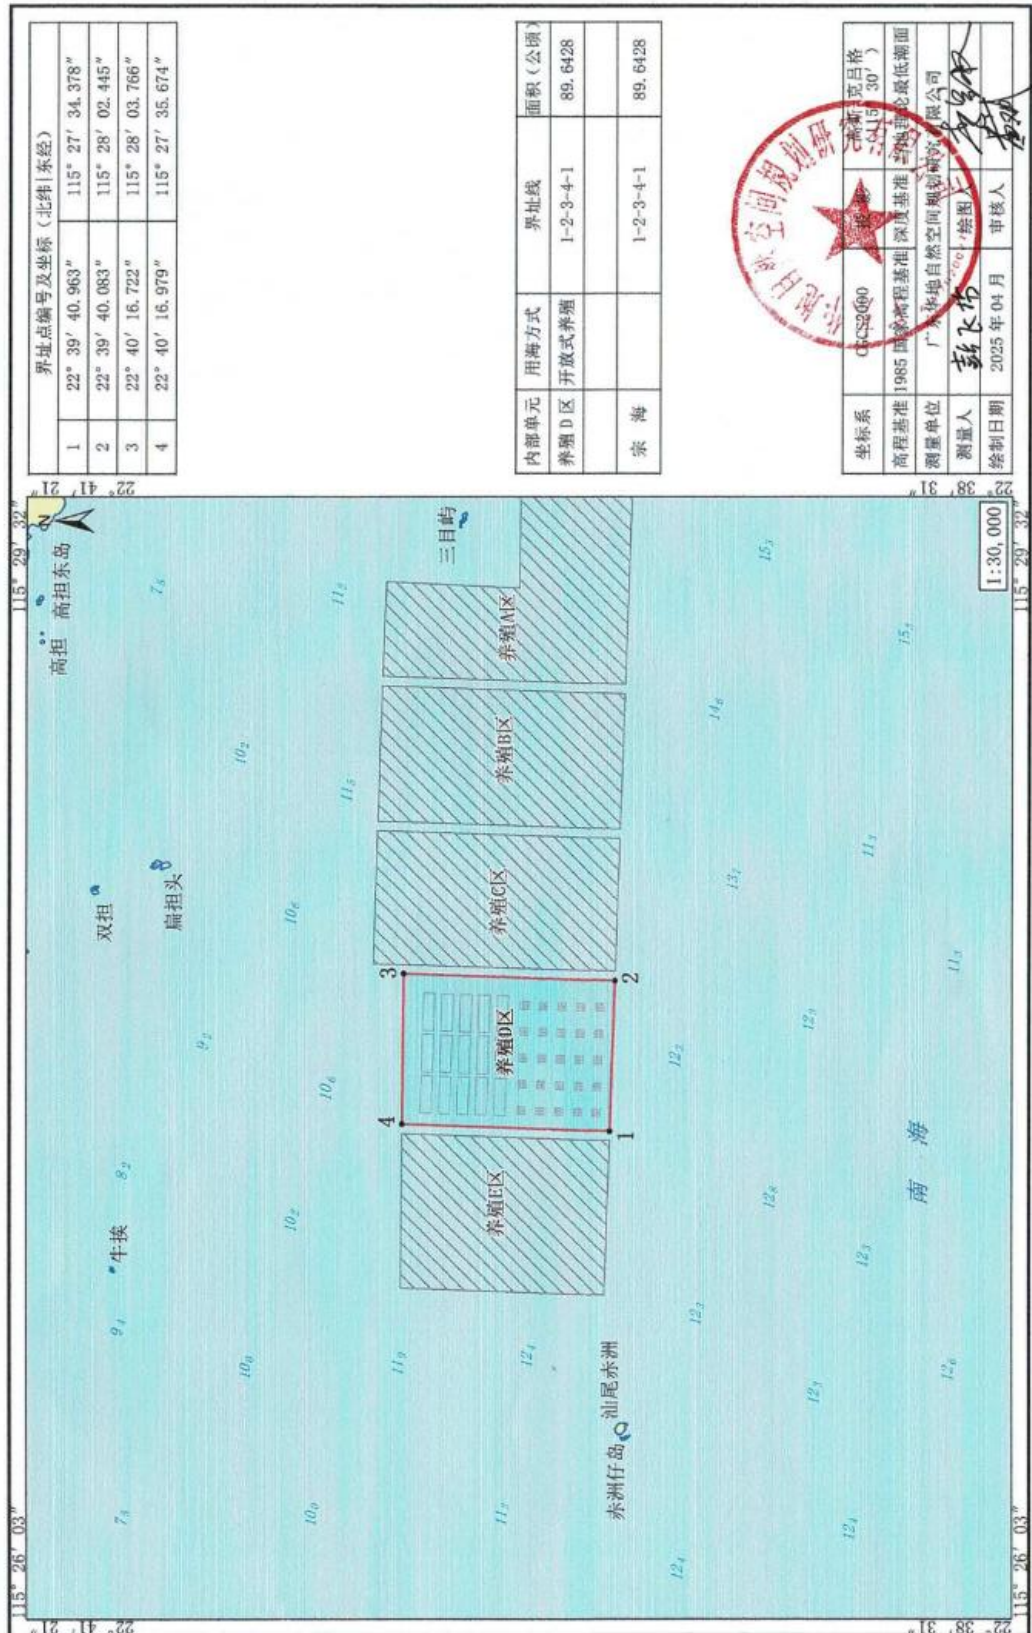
| 界址点编号及坐标（北纬\|东经） | | |
|---|---|---|
| 1 | 22° 39′ 40.963″ | 115° 27′ 34.378″ |
| 2 | 22° 39′ 40.083″ | 115° 28′ 02.445″ |
| 3 | 22° 40′ 16.722″ | 115° 28′ 03.766″ |
| 4 | 22° 40′ 16.979″ | 115° 27′ 35.674″ |

| 内部单元 | 用海方式 | 界址线 | 面积（公顷） |
|---|---|---|---|
| 养殖D区 | 开放式养殖 | 1-2-3-4-1 | 89.6428 |
| 宗 海 | | 1-2-3-4-1 | 89.6428 |

| 坐标系 | CGCS2000 | 投影 | 高斯-克吕格（115°30′） |
|---|---|---|---|
| 高程基准 | 1985国家高程基准 | 深度基准 | 当地理论最低潮面 |
| 测量单位 | 广东华地自然空间规划研究院有限公司 | | |
| 测量人 | 彭飞 | 绘图人 | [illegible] |
| 绘制日期 | 2025年04月 | 审核人 | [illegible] |

广东华地自然空间规划研究院有限公司

115° 26′ 03″
115° 29′ 32″
22° 41′ 21″
22° 38′ 31″

1:30,000

高担 高担东岛 三目屿 双担 扁担头 牛挟 赤洲仔岛 汕尾赤洲 南 海

养殖A区 养殖B区 养殖C区 养殖D区 养殖E区

1 2 3 4

$7_8$ $11_2$ $15_5$ $10_2$ $14_8$ $15_1$ $11_5$ $10_6$ $13_2$ $11_3$ $9_2$ $10_6$ $12_2$ $12_8$ $11_3$ $8_2$ $10_2$ $12_8$ $12_5$ $9_1$ $10_0$ $11_9$ $12_4$ $12_3$ $12_3$ $12_6$ $7_8$ $10_0$ $11_5$ $12_4$ $12_1$